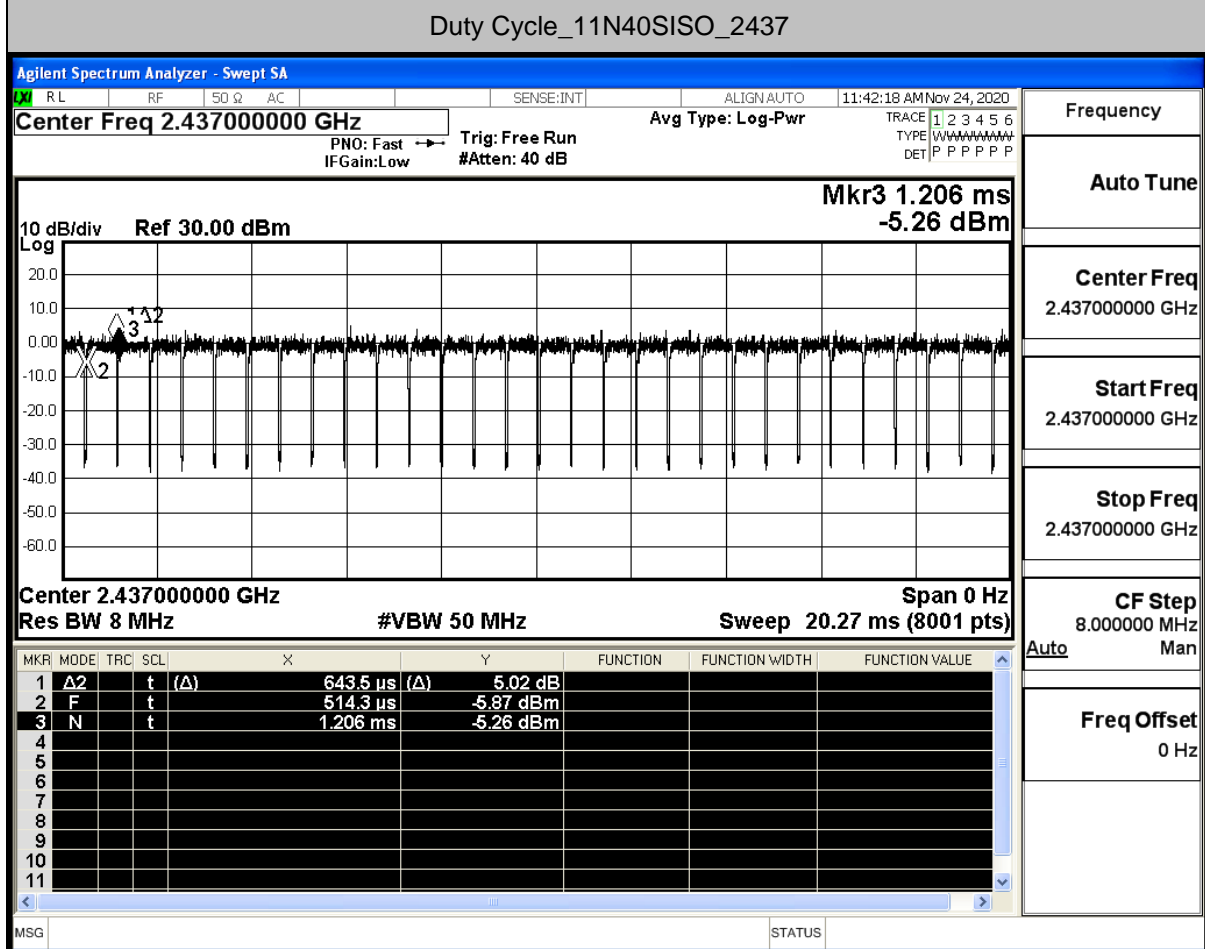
Duty Cycle_11N40SISO_2437

Agilent Spectrum Analyzer - Swept SA

RL RF 50 Ω AC SENSE:INT ALIGN AUTO 11:42:18 AM Nov 24, 2020

Center Freq 2.437000000 GHz

PNO: Fast IFGain:Low

Trig: Free Run #Atten: 40 dB

Avg Type: Log-Pwr

TRACE 1 2 3 4 5 6 TYPE WWWWWW DET P P P P P P

Frequency

Mkr3 1.206 ms -5.26 dBm

10 dB/div Log Ref 30.00 dBm

20.0
10.0
0.00
-10.0
-20.0
-30.0
-40.0
-50.0
-60.0

1Δ2
3
2

Center 2.437000000 GHz
Res BW 8 MHz
#VBW 50 MHz
Span 0 Hz
Sweep 20.27 ms (8001 pts)

| MKR | MODE | TRC | SCL | X | | Y | FUNCTION | FUNCTION WIDTH | FUNCTION VALUE |
|---|---|---|---|---|---|---|---|---|---|
| 1 | Δ2 | | t | (Δ) 643.5 µs | (Δ) | 5.02 dB | | | |
| 2 | F | | t | 514.3 µs | | -5.87 dBm | | | |
| 3 | N | | t | 1.206 ms | | -5.26 dBm | | | |
| 4 | | | | | | | | | |
| 5 | | | | | | | | | |
| 6 | | | | | | | | | |
| 7 | | | | | | | | | |
| 8 | | | | | | | | | |
| 9 | | | | | | | | | |
| 10 | | | | | | | | | |
| 11 | | | | | | | | | |

Auto Tune

Center Freq
2.437000000 GHz

Start Freq
2.437000000 GHz

Stop Freq
2.437000000 GHz

CF Step
8.000000 MHz
Auto Man

Freq Offset
0 Hz

MSG STATUS